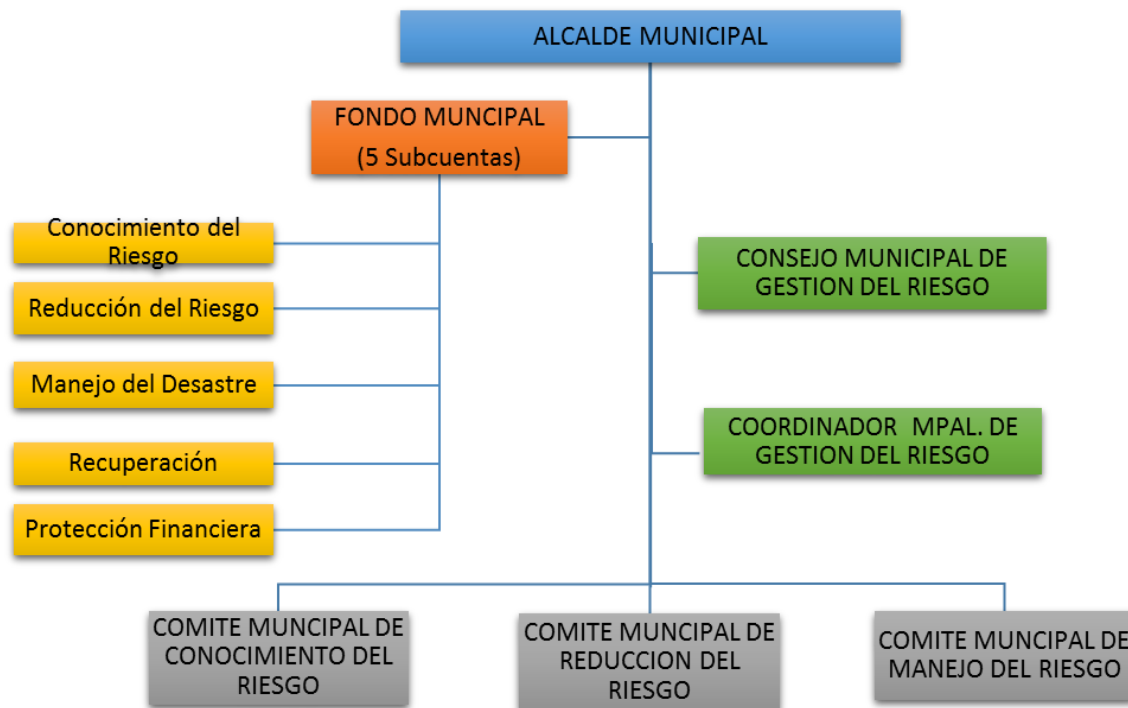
ALCALDE MUNICIPAL

FONDO MUNCIPAL
(5 Subcuentas)

Conocimiento del Riesgo

Reducción del Riesgo

Manejo del Desastre

Recuperación

Protección Financiera

CONSEJO MUNICIPAL DE GESTION DEL RIESGO

COORDINADOR MPAL. DE GESTION DEL RIESGO

COMITE MUNCIPAL DE CONOCIMIENTO DEL RIESGO

COMITE MUNCIPAL DE REDUCCION DEL RIESGO

COMITE MUNCIPAL DE MANEJO DEL RIESGO